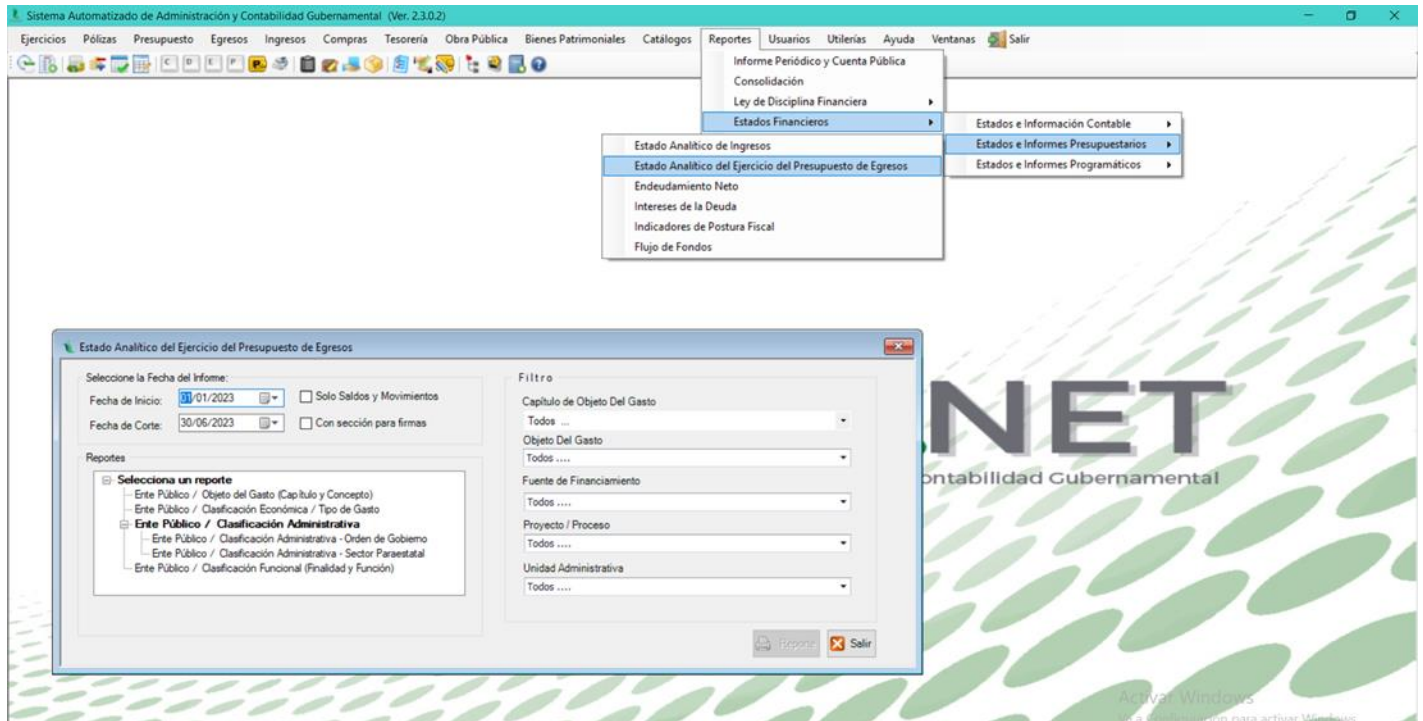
Sistema Automatizado de Administración y Contabilidad Gubernamental (Ver. 2.3.0.2)

Ejercicios Pólizas Presupuesto Egresos Ingresos Compras Tesorería Obra Pública Bienes Patrimoniales Catálogos Reportes Usuarios Utilerías Ayuda Ventanas Salir

Informe Periódico y Cuenta Pública
Consolidación
Ley de Disciplina Financiera
Estados Financieros

Estados e Información Contable
Estados e Informes Presupuestarios
Estados e Informes Programáticos

Estado Analítico de Ingresos
Estado Analítico del Ejercicio del Presupuesto de Egresos
Endeudamiento Neto
Intereses de la Deuda
Indicadores de Postura Fiscal
Flujo de Fondos

NET
ontabilidad Gubernamental

Estado Analítico del Ejercicio del Presupuesto de Egresos

Seleccione la Fecha del Informe:
Fecha de Inicio: 01/01/2023
Solo Saldos y Movimientos
Fecha de Corte: 30/06/2023
Con sección para firmas

Reportes
Selecciona un reporte
Ente Público / Objeto del Gasto (Capítulo y Concepto)
Ente Público / Clasificación Económica / Tipo de Gasto
Ente Público / Clasificación Administrativa
Ente Público / Clasificación Administrativa - Orden de Gobierno
Ente Público / Clasificación Administrativa - Sector Paraestatal
Ente Público / Clasificación Funcional (Finalidad y Función)

Filtro
Capítulo de Objeto Del Gasto
Todos ...
Objeto Del Gasto
Todos ....
Fuente de Financiamiento
Todos ....
Proyecto / Proceso
Todos ....
Unidad Administrativa
Todos ....

Reporte
Salir

Activar Windows
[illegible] para activar Windows